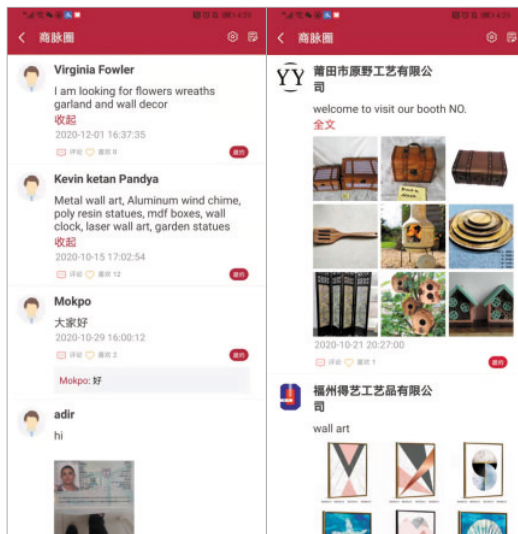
商脉圈

Virginia Fowler
I am looking for flowers wreaths garland and wall decor
收起
2020-12-01 16:37:35
评论 喜欢 0
邀约

Kevin ketan Pandya
Metal wall art, Aluminum wind chime, poly resin statues, mdf boxes, wall clock, laser wall art, garden statues
收起
2020-10-15 17:02:54
评论 喜欢 12
邀约

Mokpo
大家好
2020-10-29 16:00:12
评论 喜欢 2
邀约
Mokpo: 好

adir
hi

商脉圈

YY
莆田市原野工艺有限公司
welcome to visit our booth NO.
全文
2020-10-21 20:27:00
评论 喜欢 1
邀约

福州得艺工艺品有限公司
wall art